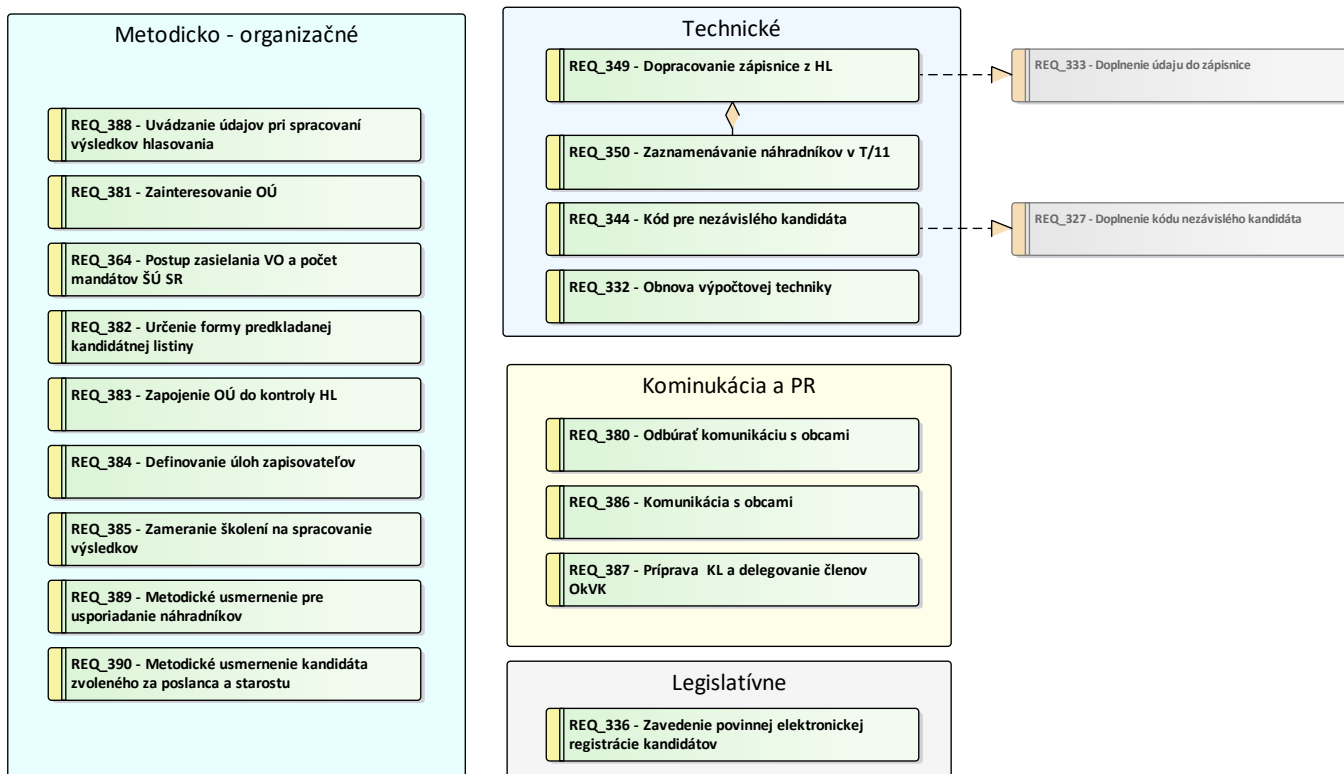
Metodicko - organizačné

REQ_388 - Uvádzanie údajov pri spracovaní výsledkov hlasovania

REQ_381 - Zainteresovanie OÚ

REQ_364 - Postup zasielania VO a počet mandátov ŠÚ SR

REQ_382 - Určenie formy predkladanej kandidátnej listiny

REQ_383 - Zapojenie OÚ do kontroly HL

REQ_384 - Definovanie úloh zapisovateľov

REQ_385 - Zameranie školení na spracovanie výsledkov

REQ_389 - Metodické usmernenie pre usporiadanie náhradníkov

REQ_390 - Metodické usmernenie kandidáta zvoleného za poslanca a starostu

Technické

REQ_349 - Dopracovanie zápisnice z HL

REQ_333 - Doplnenie údaju do zápisnice

REQ_350 - Zaznamenávanie náhradníkov v T/11

REQ_344 - Kód pre nezávislého kandidáta

REQ_327 - Doplnenie kódu nezávislého kandidáta

REQ_332 - Obnova výpočtovej techniky

Kominukácia a PR

REQ_380 - Odbúrať komunikáciu s obcami

REQ_386 - Komunikácia s obcami

REQ_387 - Príprava KL a delegovanie členov OkVK

Legislatívne

REQ_336 - Zavedenie povinnej elektronickej registrácie kandidátov